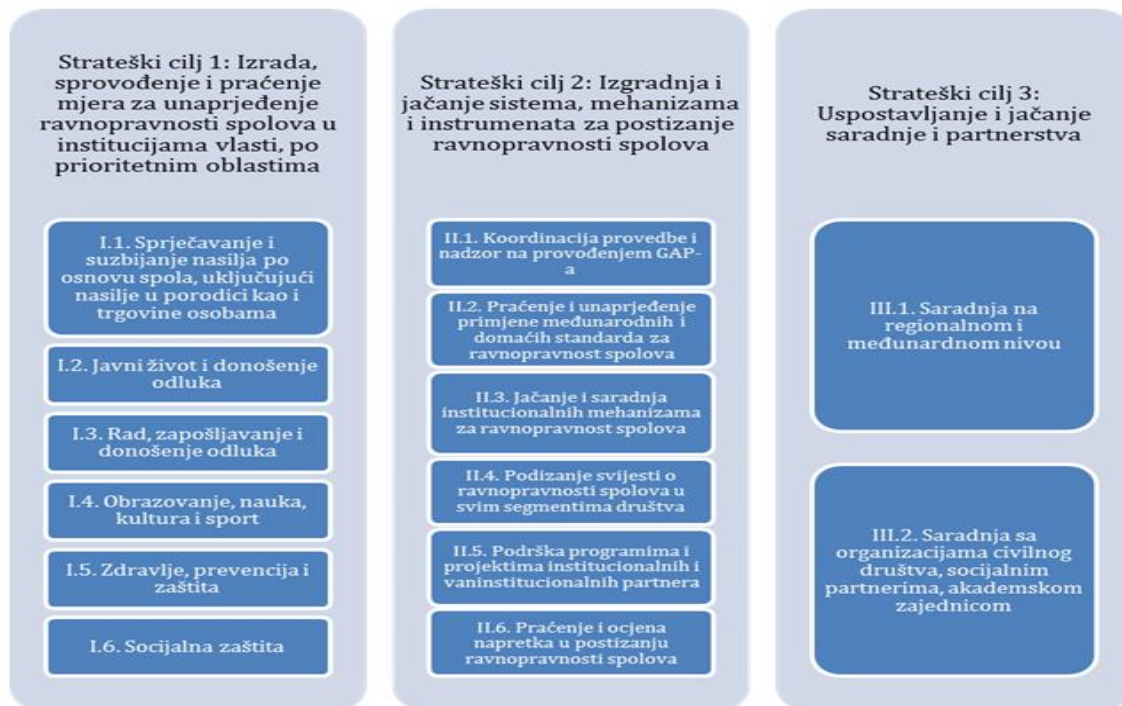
Strateški cilj 1: Izrada, sprovođenje i praćenje mjera za unaprjeđenje ravnopravnosti spolova u institucijama vlasti, po prioritetnim oblastima

I.1. Sprječavanje i suzbijanje nasilja po osnovu spola, uključujući nasilje u porodici kao i trgovine osobama

I.2. Javni život i donošenje odluka

I.3. Rad, zapošljavanje i donošenje odluka

I.4. Obrazovanje, nauka, kultura i sport

I.5. Zdravlje, prevencija i zaštita

I.6. Socijalna zaštita

Strateški cilj 2: Izgradnja i jačanje sistema, mehanizama i instrumenata za postizanje ravnopravnosti spolova

II.1. Koordinacija provedbe i nadzor na provođenjem GAP-a

II.2. Praćenje i unaprjeđenje primjene međunarodnih i domaćih standarda za ravnopravnost spolova

II.3. Jačanje i saradnja institucionalnih mehanizama za ravnopravnost spolova

II.4. Podizanje svijesti o ravnopravnosti spolova u svim segmentima društva

II.5. Podrška programima i projektima institucionalnih i vaninstitucionalnih partnera

II.6. Praćenje i ocjena napretka u postizanju ravnopravnosti spolova

Strateški cilj 3: Uspostavljanje i jačanje saradnje i partnerstva

III.1. Saradnja na regionalnom i međunardnom nivou

III.2. Saradnja sa organizacijama civilnog društva, socijalnim partnerima, akademskom zajednicom